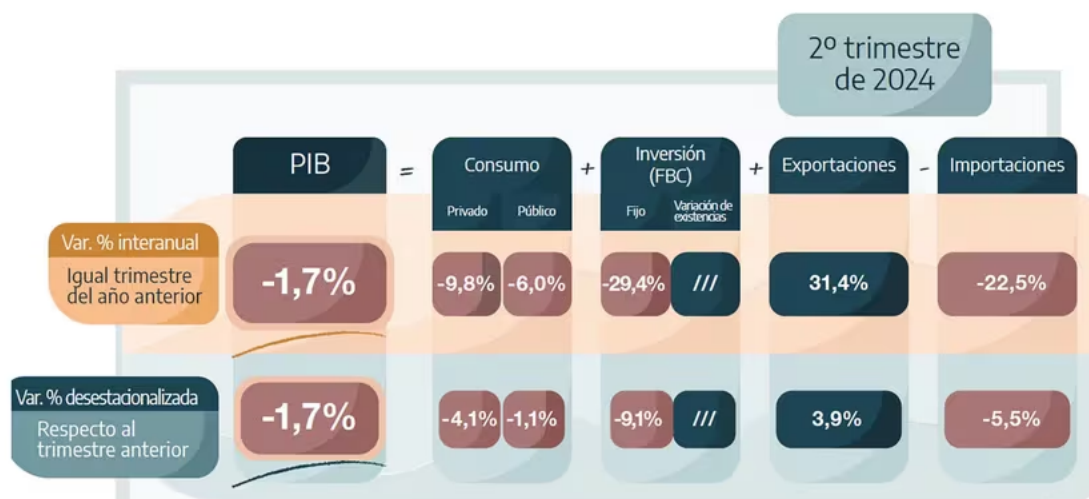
2º trimestre de 2024

| | PIB | = | Consumo Privado | Consumo Público | + | Inversión (FBC) Fijo | Inversión (FBC) Variación de existencias | + | Exportaciones | - | Importaciones |
|---|---|---|---|---|---|---|---|---|---|---|---|
| Var. % interanual Igual trimestre del año anterior | -1,7% | | -9,8% | -6,0% | | -29,4% | /// | | 31,4% | | -22,5% |
| Var. % desestacionalizada Respecto al trimestre anterior | -1,7% | | -4,1% | -1,1% | | -9,1% | /// | | 3,9% | | -5,5% |